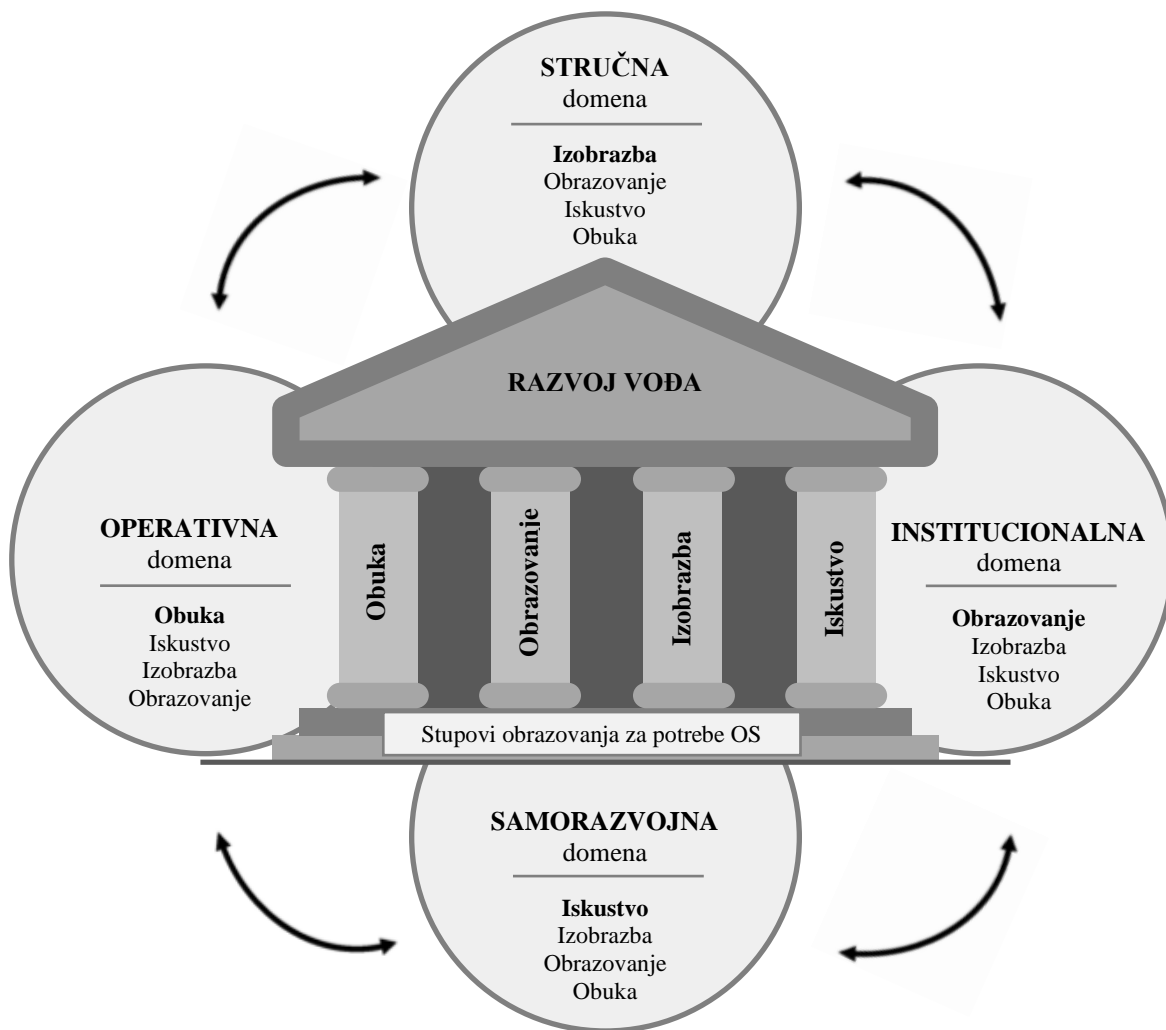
**STRUČNA**
domena

**Izobrazba**
Obrazovanje
Iskustvo
Obuka

**RAZVOJ VOĐA**

**OPERATIVNA**
domena

**Obuka**
Iskustvo
Izobrazba
Obrazovanje

**Obuka**

**Obrazovanje**

**Izobrazba**

**Iskustvo**

**INSTITUCIONALNA**
domena

**Obrazovanje**
Izobrazba
Iskustvo
Obuka

Stupovi obrazovanja za potrebe OS

**SAMORAZVOJNA**
domena

**Iskustvo**
Izobrazba
Obrazovanje
Obuka